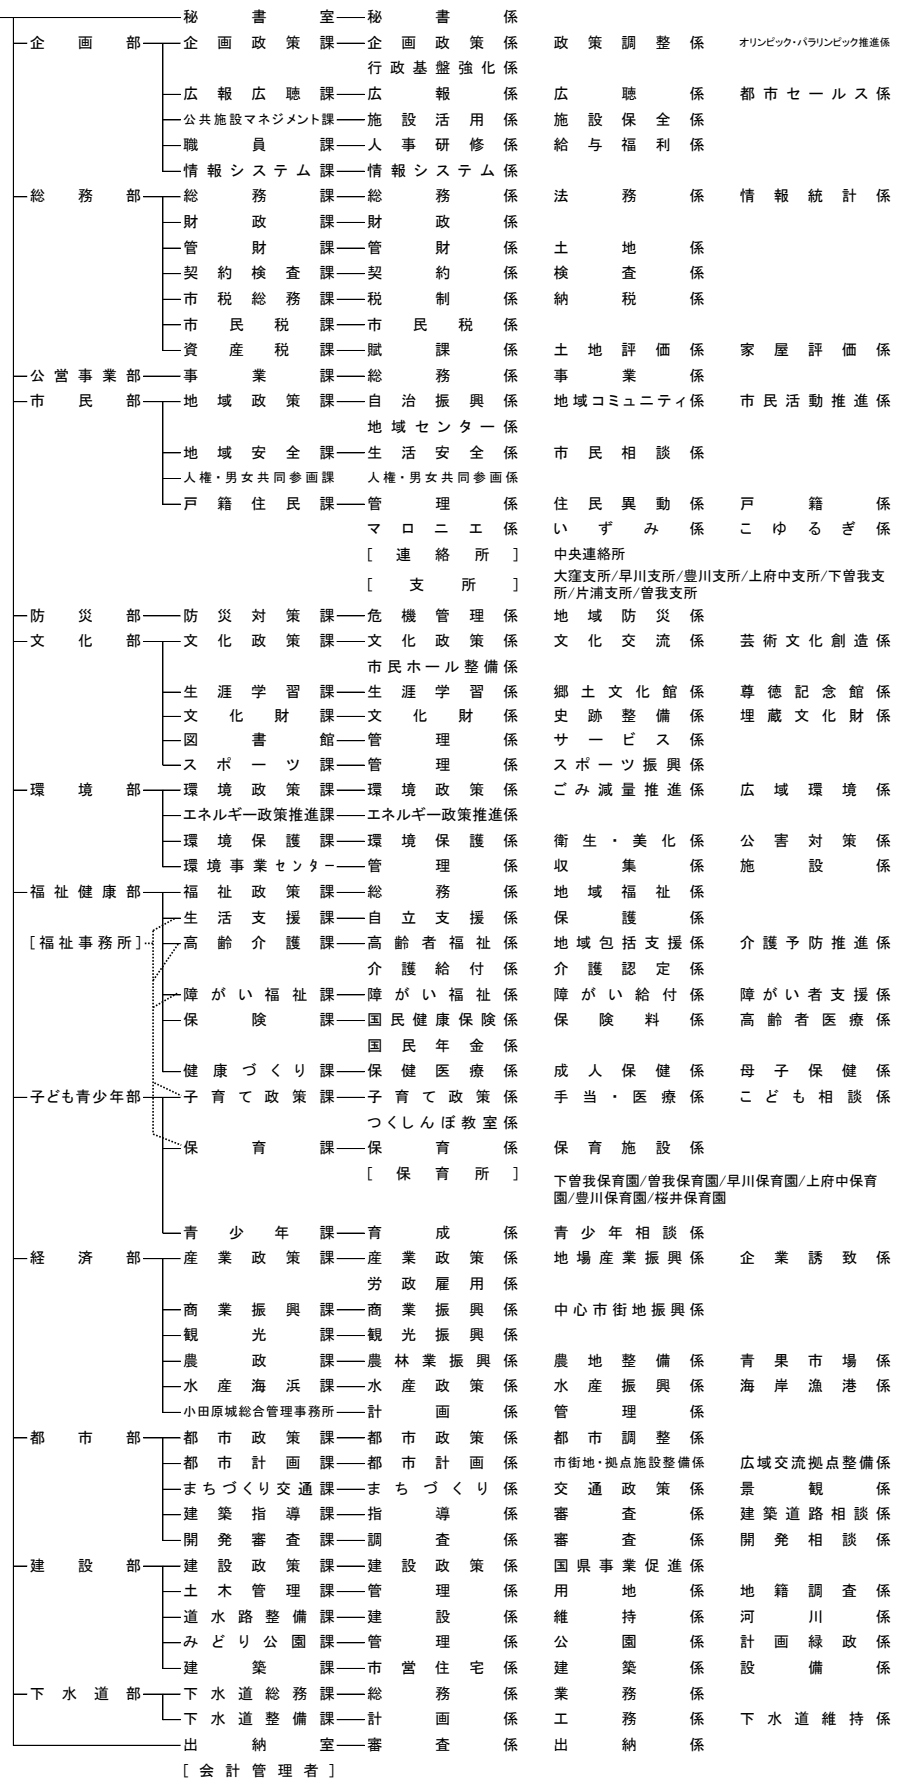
秘書室 秘書係
企画部 企画政策課 企画政策係 政策調整係 オリンピック・パラリンピック推進係
行政基盤強化係
広報広聴課 広報係 広聴係 都市セールス係
公共施設マネジメント課 施設活用係 施設保全係
職員課 人事研修係 給与福利係
情報システム課 情報システム係
総務部 総務課 総務係 法務係 情報統計係
財政課 財政係
管財課 管財係 土地係
契約検査課 契約係 検査係
市税総務課 税制係 納税係
市民税課 市民税係
資産税課 賦課係 土地評価係 家屋評価係
公営事業部 事業課 総務係 事業係
市民部 地域政策課 自治振興係 地域コミュニティ係 市民活動推進係
地域センター係
地域安全課 生活安全係 市民相談係
人権・男女共同参画課 人権・男女共同参画係
戸籍住民課 管理係 住民異動係 戸籍係
マロニエ係 いずみ係 こゆるぎ係
[連絡所] 中央連絡所
[支所] 大窪支所/早川支所/豊川支所/上府中支所/下曽我支所/片浦支所/曽我支所
防災部 防災対策課 危機管理係 地域防災係
文化部 文化政策課 文化政策係 文化交流係 芸術文化創造係
市民ホール整備係
生涯学習課 生涯学習係 郷土文化館係 尊徳記念館係
文化財課 文化財係 史跡整備係 埋蔵文化財係
図書館 管理係 サービス係
スポーツ課 管理係 スポーツ振興係
環境部 環境政策課 環境政策係 ごみ減量推進係 広域環境係
エネルギー政策推進課 エネルギー政策推進係
環境保護課 環境保護係 衛生・美化係 公害対策係
環境事業センター 管理係 収集係 施設係
福祉健康部 福祉政策課 総務係 地域福祉係
生活支援課 自立支援係 保護係
[福祉事務所] 高齢介護課 高齢者福祉係 地域包括支援係 介護予防推進係
介護給付係 介護認定係
障がい福祉課 障がい福祉係 障がい給付係 障がい者支援係
保険課 国民健康保険係 保険料係 高齢者医療係
国民年金係
健康づくり課 保健医療係 成人保健係 母子保健係
子ども青少年部 子育て政策課 子育て政策係 手当・医療係 こども相談係
つくしんぼ教室係
保育課 保育係 保育施設係
[保育所] 下曽我保育園/曽我保育園/早川保育園/上府中保育園/豊川保育園/桜井保育園
青少年課 育成係 青少年相談係
経済部 産業政策課 産業政策係 地場産業振興係 企業誘致係
労政雇用係
商業振興課 商業振興係 中心市街地振興係
観光課 観光振興係
農政課 農林業振興係 農地整備係 青果市場係
水産海浜課 水産政策係 水産振興係 海岸漁港係
小田原城総合管理事務所 計画係 管理係
都市部 都市政策課 都市政策係 都市調整係
都市計画課 都市計画係 市街地・拠点施設整備係 広域交流拠点整備係
まちづくり交通課 まちづくり係 交通政策係 景観係
建築指導課 指導係 審査係 建築道路相談係
開発審査課 調査係 審査係 開発相談係
建設部 建設政策課 建設政策係 国県事業促進係
土木管理課 管理係 用地係 地籍調査係
道水路整備課 建設係 維持係 河川係
みどり公園課 管理係 公園係 計画緑政係
建築課 市営住宅係 建築係 設備係
下水道部 下水道総務課 総務係 業務係
下水道整備課 計画係 工務係 下水道維持係
出納室 審査係 出納係
[会計管理者]